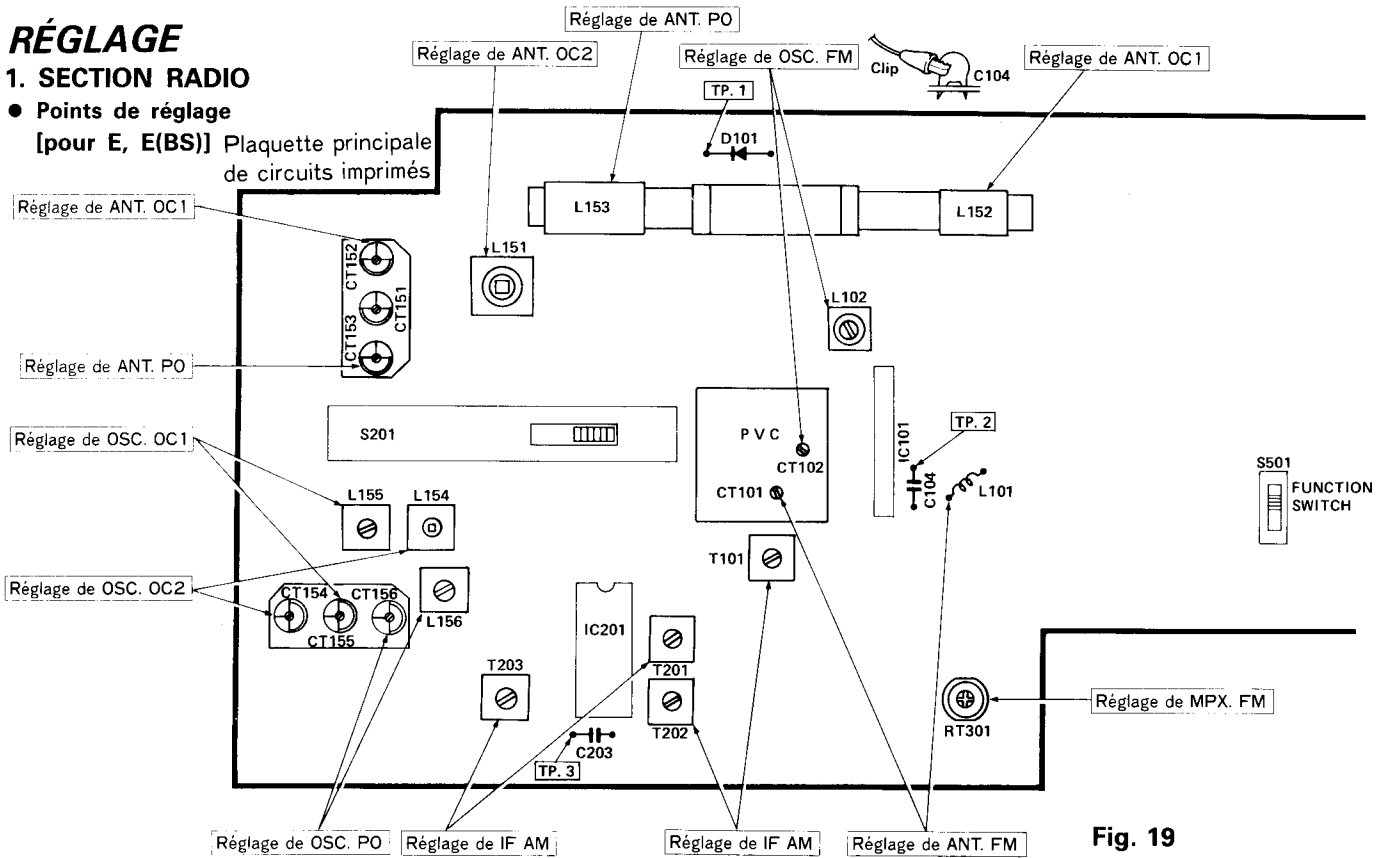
RÉGLAGE
1. SECTION RADIO
● Points de réglage
[pour E, E(BS)] Plaquette principale de circuits imprimés

Réglage de ANT. OC2
Réglage de ANT. PO
Réglage de OSC. FM
Clip
C104
Réglage de ANT. OC1
TP. 1
D101
L153
L152
Réglage de ANT. OC1
L151
CT152
CT151
CT153
L102
Réglage de ANT. PO
S201
PVC
IC101
TP. 2
CT102
S501
FUNCTION SWITCH
Réglage de OSC. OC1
CT101
C104
L101
L155
L154
T101
Réglage de OSC. OC2
CT154
CT156
CT155
L156
IC201
T201
T203
T202
RT301
Réglage de MPX. FM
C203
TP. 3
Réglage de OSC. PO
Réglage de IF AM
Réglage de IF AM
Réglage de ANT. FM
Fig. 19